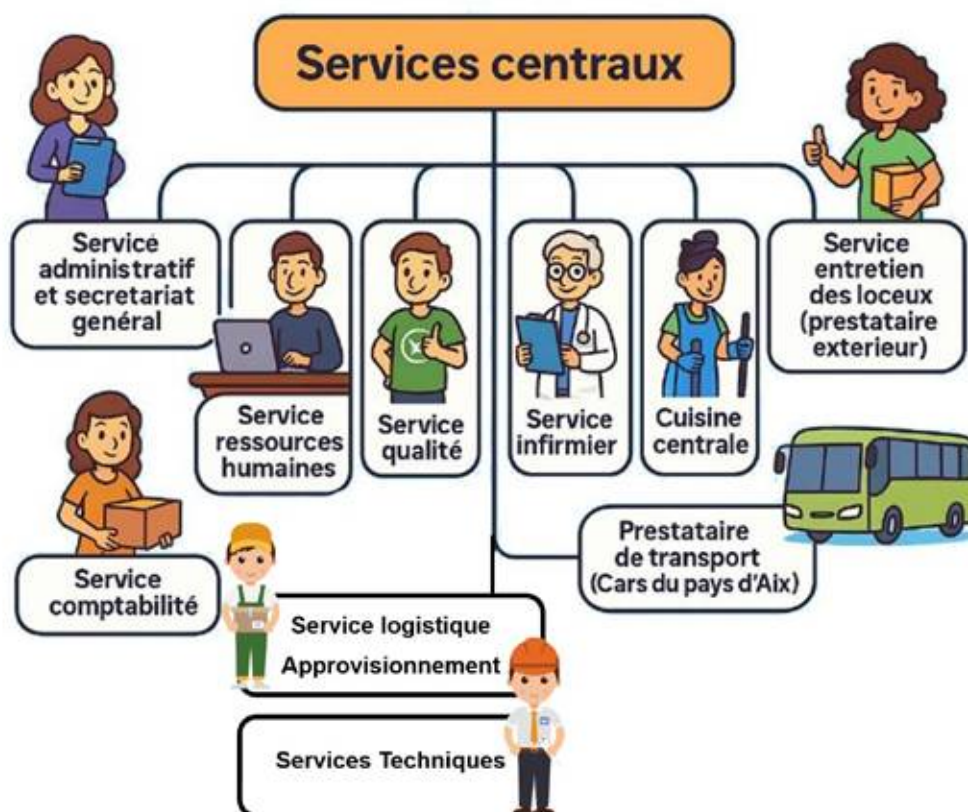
Services centraux

Service administratif et secretariat genéral

Service ressources humaines

Service qualité

Service infirmier

Cuisine centrale

Service entretien des loceux (prestataire exterieur)

Prestataire de transport (Cars du pays d'Aix)

Service comptabilité

Service logistique
Approvisionnement

Services Techniques